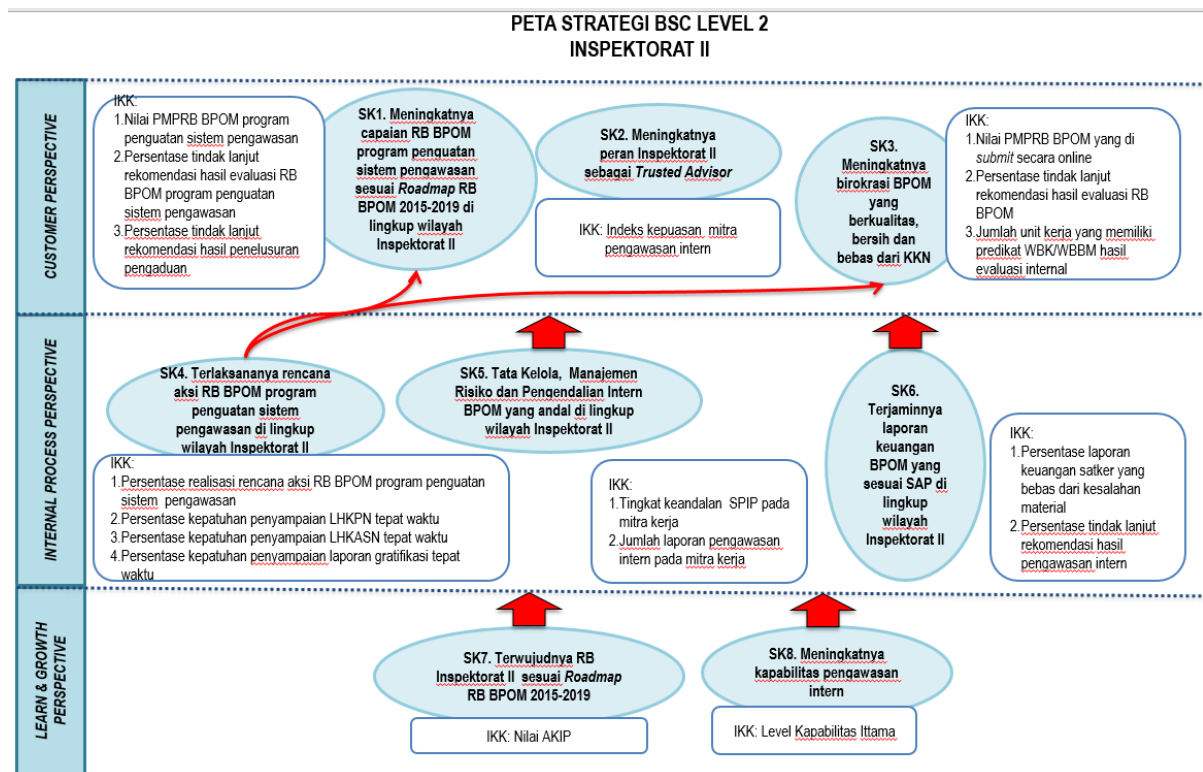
PETA STRATEGI BSC LEVEL 2
INSPEKTORAT II

CUSTOMER PERSPECTIVE

IKK:
1. Nilai PMPRB BPOM program penguatan sistem pengawasan
2. Persentase tindak lanjut rekomendasi hasil evaluasi RB BPOM program penguatan sistem pengawasan
3. Persentase tindak lanjut rekomendasi hasil penelusuran pengaduan

SK1. Meningkatnya capaian RB BPOM program penguatan sistem pengawasan sesuai *Roadmap* RB BPOM 2015-2019 di lingkup wilayah Inspektorat II

SK2. Meningkatnya peran Inspektorat II sebagai *Trusted Advisor*

IKK: Indeks kepuasan mitra pengawasan intern

SK3. Meningkatnya birokrasi BPOM yang berkualitas, bersih dan bebas dari KKN

IKK:
1. Nilai PMPRB BPOM yang di *submit* secara online
2. Persentase tindak lanjut rekomendasi hasil evaluasi RB BPOM
3. Jumlah unit kerja yang memiliki predikat WBK/WBBM hasil evaluasi internal

INTERNAL PROCESS PERSPECTIVE

SK4. Terlaksananya rencana aksi RB BPOM program penguatan sistem pengawasan di lingkup wilayah Inspektorat II

SK5. Tata Kelola, Manajemen Risiko dan Pengendalian Intern BPOM yang andal di lingkup wilayah Inspektorat II

SK6. Terjaminnya laporan keuangan BPOM yang sesuai SAP di lingkup wilayah Inspektorat II

IKK:
1. Persentase realisasi rencana aksi RB BPOM program penguatan sistem pengawasan
2. Persentase kepatuhan penyampaian LHKPN tepat waktu
3. Persentase kepatuhan penyampaian LHKASN tepat waktu
4. Persentase kepatuhan penyampaian laporan gratifikasi tepat waktu

IKK:
1. Tingkat keandalan SPIP pada mitra kerja
2. Jumlah laporan pengawasan intern pada mitra kerja

IKK:
1. Persentase laporan keuangan satker yang bebas dari kesalahan material
2. Persentase tindak lanjut rekomendasi hasil pengawasan intern

LEARN & GROWTH PERSPECTIVE

SK7. Terwujudnya RB Inspektorat II sesuai *Roadmap* RB BPOM 2015-2019

IKK: Nilai AKIP

SK8. Meningkatnya kapabilitas pengawasan intern

IKK: Level Kapabilitas Ittama